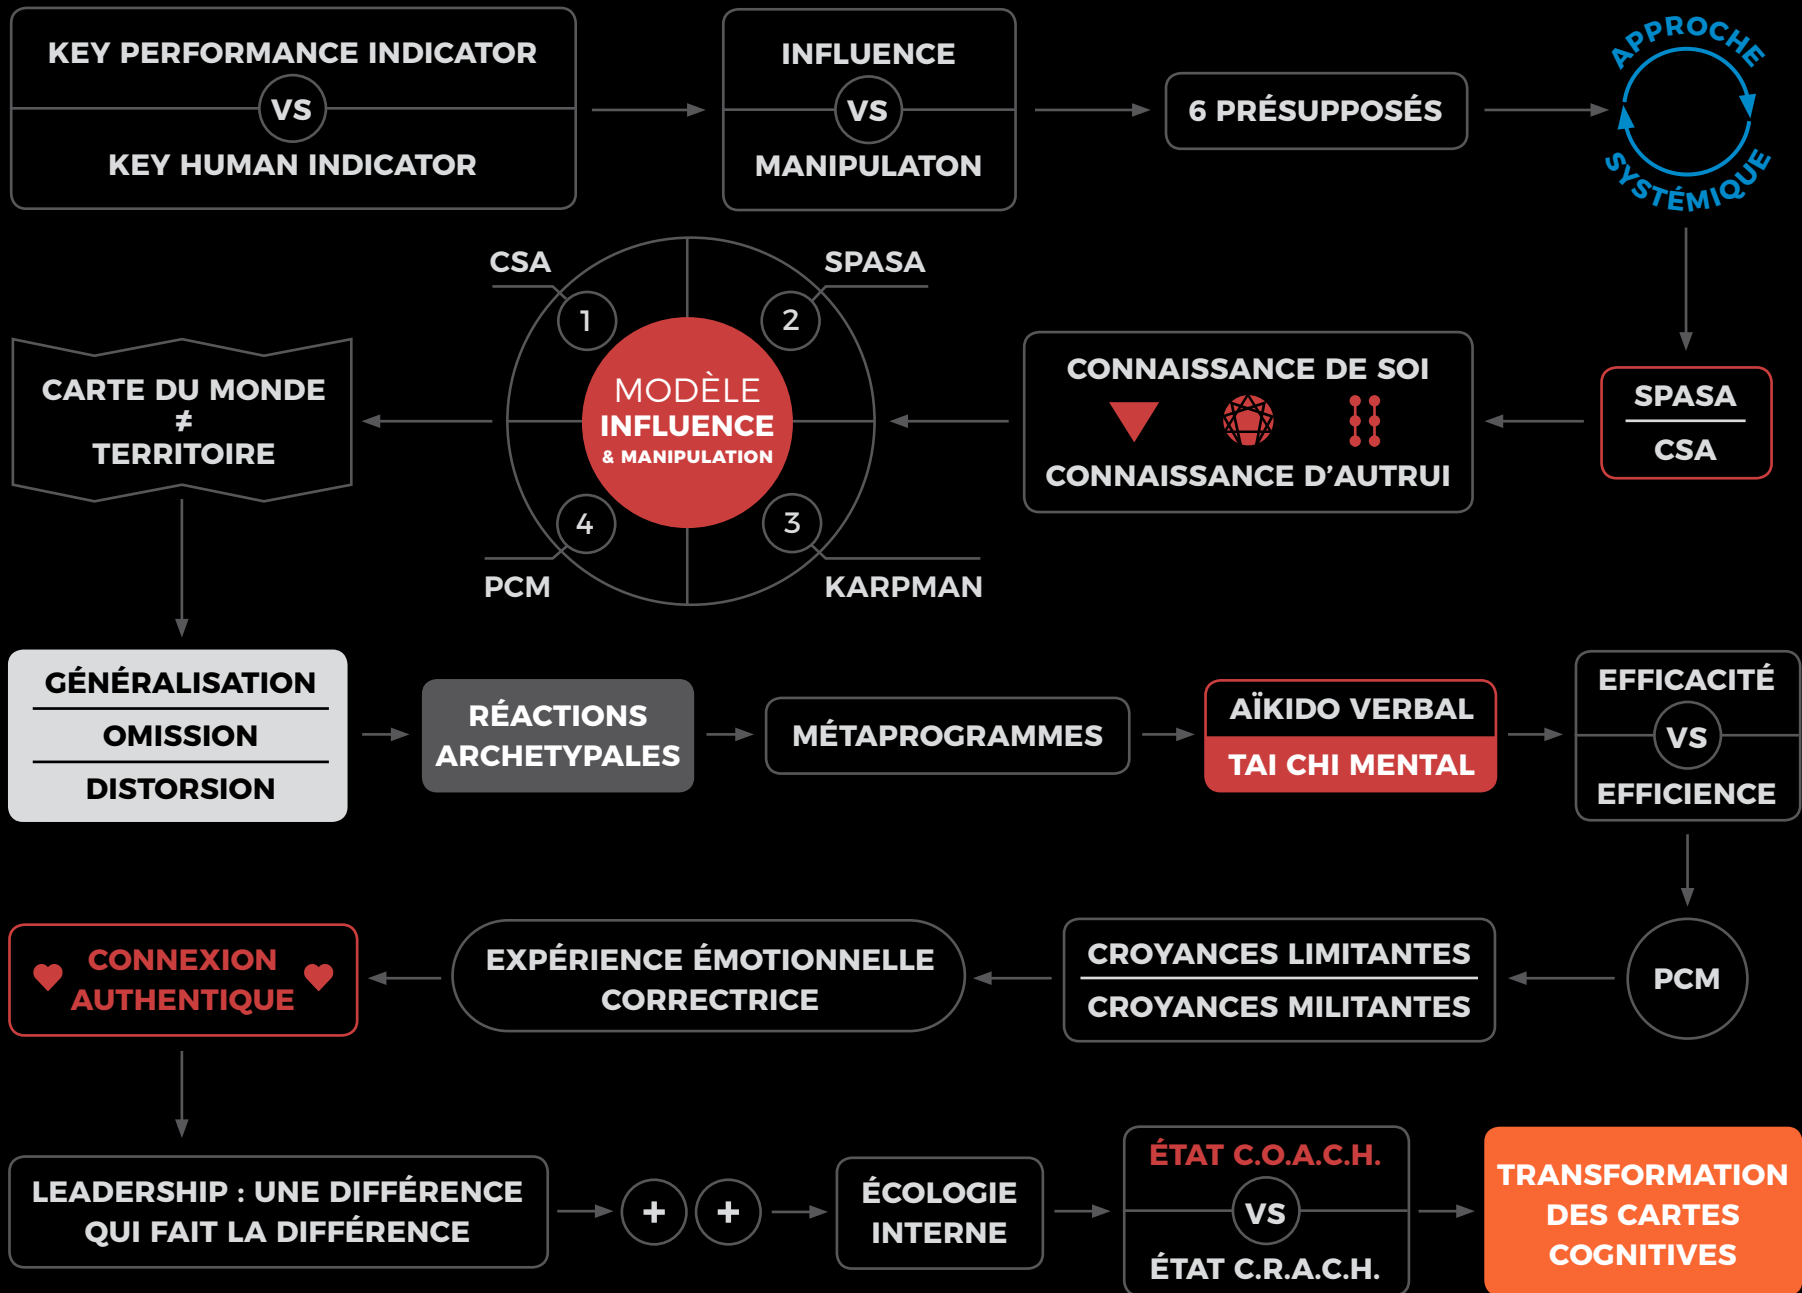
KEY PERFORMANCE INDICATOR
VS
KEY HUMAN INDICATOR

INFLUENCE
VS
MANIPULATON

6 PRÉSUPPOSÉS

APPROCHE SYSTÉMIQUE

CSA

SPASA

1

2

MODÈLE
INFLUENCE
& MANIPULATION

4

3

PCM

KARPMAN

CARTE DU MONDE
$\neq$
TERRITOIRE

CONNAISSANCE DE SOI
CONNAISSANCE D'AUTRUI

SPASA
CSA

GÉNÉRALISATION
OMISSION
DISTORSION

RÉACTIONS ARCHETYPALES

MÉTAPROGRAMMES

AÏKIDO VERBAL
TAI CHI MENTAL

EFFICACITÉ
VS
EFFICIENCE

CONNEXION AUTHENTIQUE

EXPÉRIENCE ÉMOTIONNELLE CORRECTRICE

CROYANCES LIMITANTES
CROYANCES MILITANTES

PCM

LEADERSHIP : UNE DIFFÉRENCE QUI FAIT LA DIFFÉRENCE

+
+

ÉCOLOGIE INTERNE

ÉTAT C.O.A.C.H.
VS
ÉTAT C.R.A.C.H.

TRANSFORMATION DES CARTES COGNITIVES